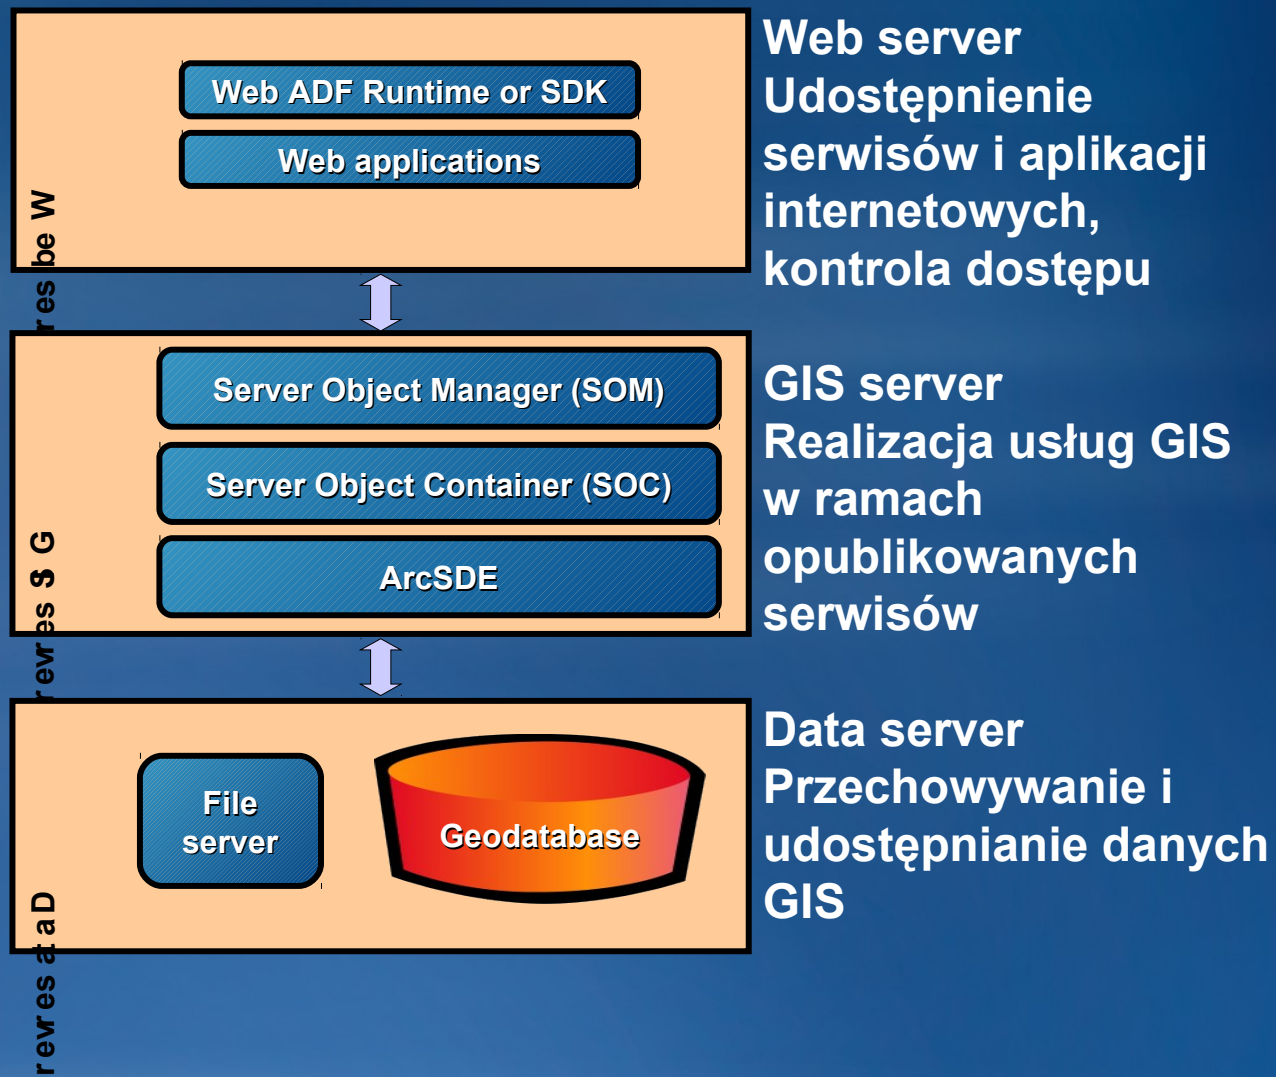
Web ADF Runtime or SDK

Web applications

Web server

Server Object Manager (SOM)

Server Object Container (SOC)

ArcSDE

GIS server

File server

Geodatabase

Data server

Web server
Udostępnienie serwisów i aplikacji internetowych, kontrola dostępu

GIS server
Realizacja usług GIS w ramach opublikowanych serwisów

Data server
Przechowywanie i udostępnianie danych GIS